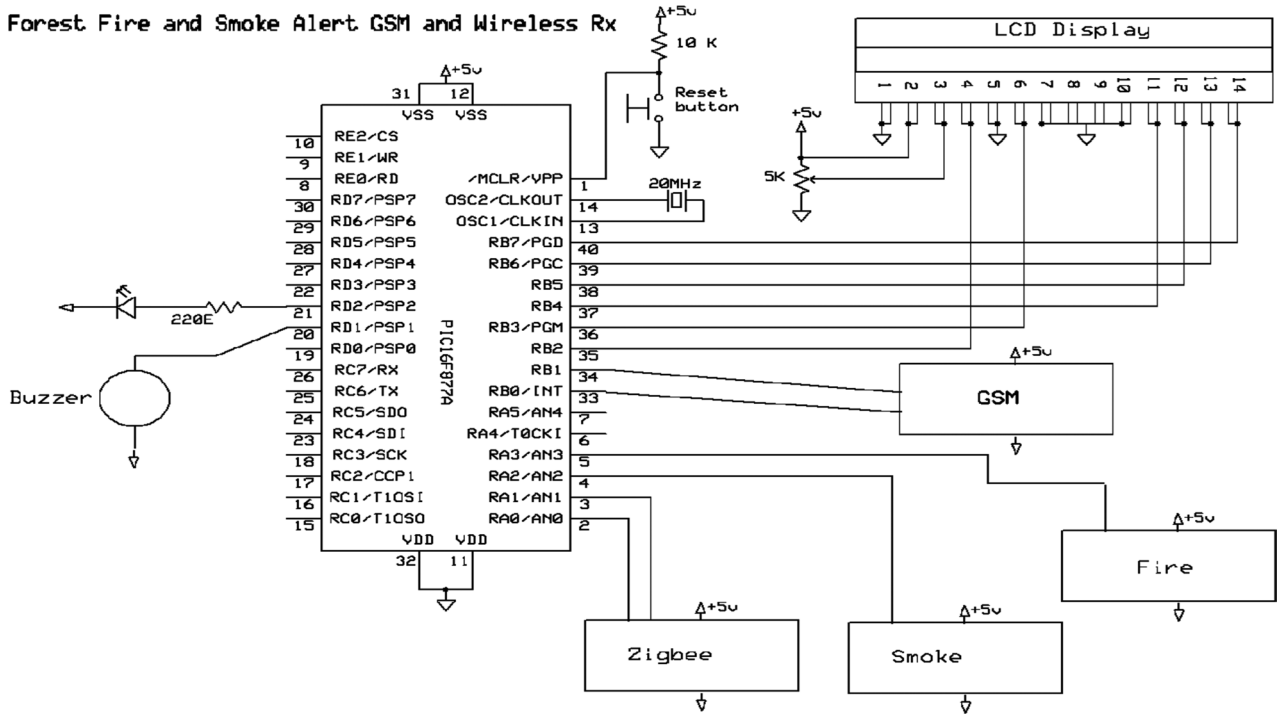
Forest Fire and Smoke Alert GSM and Wireless Rx

+5v
10 K
Reset button

LCD Display
1 2 3 4 5 6 7 8 9 10 11 12 13 14

+5v
5K

+5v
31 12
VSS VSS

10 RE2/CS
9 RE1/WR
8 RE0/RD
30 RD7/PSP7
29 RD6/PSP6
28 RD5/PSP5
27 RD4/PSP4
22 RD3/PSP3
21 RD2/PSP2
20 RD1/PSP1
19 RD0/PSP0
26 RC7/RX
25 RC6/TX
24 RC5/SDO
23 RC4/SDI
18 RC3/SCK
17 RC2/CCP1
16 RC1/T1OSI
15 RC0/T1OSO

/MCLR/VPP 1
OSC2/CLKOUT 14
OSC1/CLKIN 13
RB7/PGD 40
RB6/PGC 39
RB5 38
RB4 37
RB3/PGM 36
RB2 35
RB1 34
RB0/INT 33
RA5/AN4 7
RA4/T0CKI 6
RA3/AN3 5
RA2/AN2 4
RA1/AN1 3
RA0/AN0 2

PIC16F877A

VDD VDD
32 11

20MHz

220E

Buzzer

+5v
GSM

+5v
Fire

+5v
Zigbee

+5v
Smoke